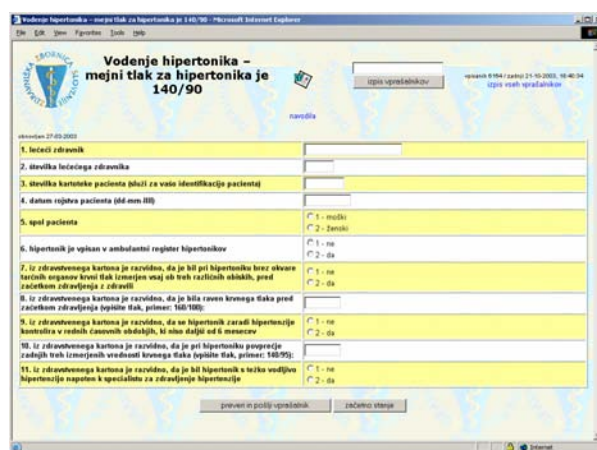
Vodenje hipertonika – mejni tlak za hipertonika je 140/90 - Microsoft Internet Explorer

File Edit View Favorites Tools Help

Vodenje hipertonika – mejni tlak za hipertonika je 140/90

izpis vprašalnikov

vpisanih 6164 / zadnji 21-10-2003, 16:40:34
izpis vseh vprašalnikov

navodila

obnovljen 27-03-2003

| | |
|---|---|
| 1. lečeči zdravnik | |
| 2. številka lečečega zdravnika | |
| 3. številka kartoteke pacienta (služi za vašo identifikacijo pacienta) | |
| 4. datum rojstva pacienta (dd-mm-llll) | |
| 5. spol pacienta | 1 - moški<br>2 - ženski |
| 6. hipertonik je vpisan v ambulantni register hipertonikov | 1 - ne<br>2 - da |
| 7. iz zdravstvenega kartona je razvidno, da je bil pri hipertoniku brez okvare tarčnih organov krvni tlak izmerjen vsaj ob treh različnih obiskih, pred začetkom zdravljenja z zdravili | 1 - ne<br>2 - da |
| 8. iz zdravstvenega kartona je razvidno, da je bila raven krvnega tlaka pred začetkom zdravljenja (vpišite tlak, primer: 160/100): | |
| 9. iz zdravstvenega kartona je razvidno, da se hipertonik zaradi hipertenzije kontrolira v rednih časovnih obdobjih, ki niso daljši od 6 mesecev | 1 - ne<br>2 - da |
| 10. iz zdravstvenega kartona je razvidno, da je pri hipertoniku povprečje zadnjih treh izmerjenih vrednosti krvnega tlaka (vpišite tlak, primer: 140/95): | |
| 11. iz zdravstvenega kartona je razvidno, da je bil hipertonik s težko vodljivo hipertenzijo napoten k specialistu za zdravljenje hipertenzije | 1 - ne<br>2 - da |

preveri in pošlji vprašalnik | začetno stanje

Internet